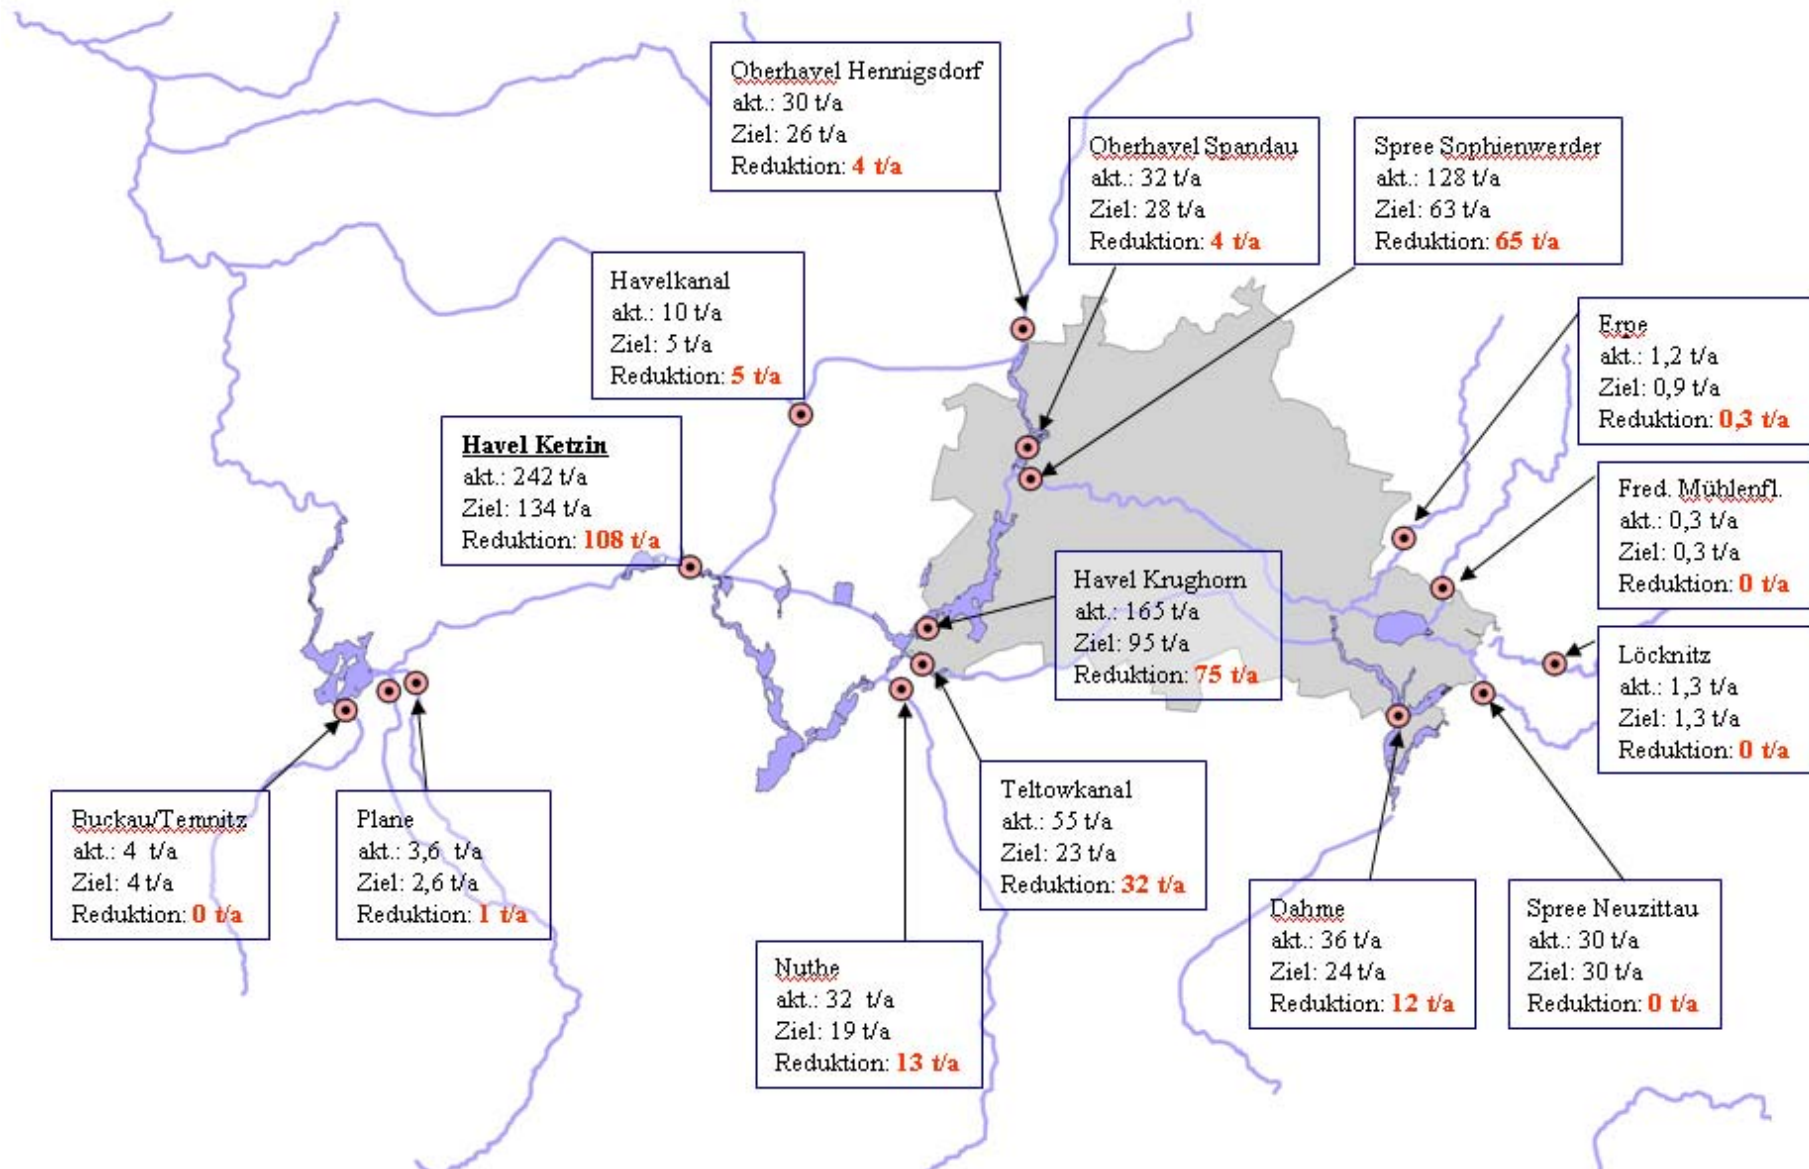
Oberhavel Hennigsdorf
akt.: 30 t/a
Ziel: 26 t/a
Reduktion: 4 t/a

Oberhavel Spandau
akt.: 32 t/a
Ziel: 28 t/a
Reduktion: 4 t/a

Spree Sophienwerder
akt.: 128 t/a
Ziel: 63 t/a
Reduktion: 65 t/a

Havelkanal
akt.: 10 t/a
Ziel: 5 t/a
Reduktion: 5 t/a

Erpe
akt.: 1,2 t/a
Ziel: 0,9 t/a
Reduktion: 0,3 t/a

Havel Ketzin
akt.: 242 t/a
Ziel: 134 t/a
Reduktion: 108 t/a

Fred. Mühlenfl.
akt.: 0,3 t/a
Ziel: 0,3 t/a
Reduktion: 0 t/a

Havel Krughorn
akt.: 165 t/a
Ziel: 95 t/a
Reduktion: 75 t/a

Löcknitz
akt.: 1,3 t/a
Ziel: 1,3 t/a
Reduktion: 0 t/a

Buckau/Temnitz
akt.: 4 t/a
Ziel: 4 t/a
Reduktion: 0 t/a

Plane
akt.: 3,6 t/a
Ziel: 2,6 t/a
Reduktion: 1 t/a

Teltowkanal
akt.: 55 t/a
Ziel: 23 t/a
Reduktion: 32 t/a

Dahme
akt.: 36 t/a
Ziel: 24 t/a
Reduktion: 12 t/a

Spree Neuzittau
akt.: 30 t/a
Ziel: 30 t/a
Reduktion: 0 t/a

Nuthe
akt.: 32 t/a
Ziel: 19 t/a
Reduktion: 13 t/a